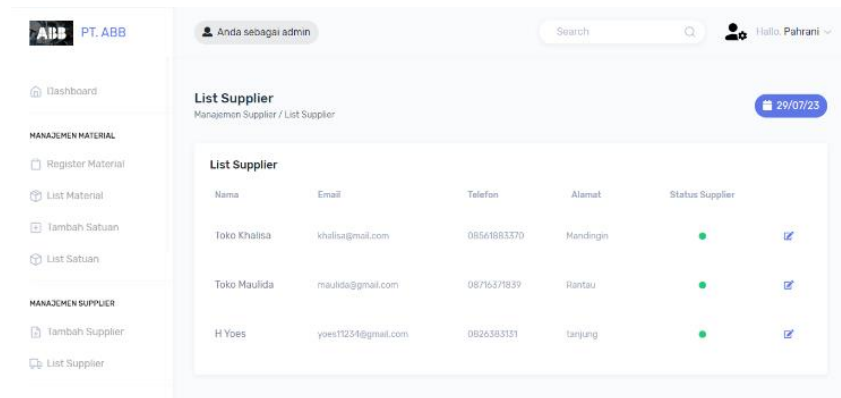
ABB PT. ABB

Anda sebagai admin

Search

Hallo, Pahrani

Dashboard

MANAJEMEN MATERIAL

Register Material

List Material

Tambah Satuan

List Satuan

MANAJEMEN SUPPLIER

Tambah Supplier

List Supplier

List Supplier
Manajemen Supplier / List Supplier

29/07/23

List Supplier

| Nama | Email | Telefon | Alamat | Status Supplier |
|---|---|---|---|---|
| Toko Khalisa | khalisa@mail.com | 08561883370 | Mandingin | |
| Toko Maulida | maulida@gmail.com | 08716371839 | Rantau | |
| H Yoes | yoes11234@gmail.com | 0826383131 | tanjung | |